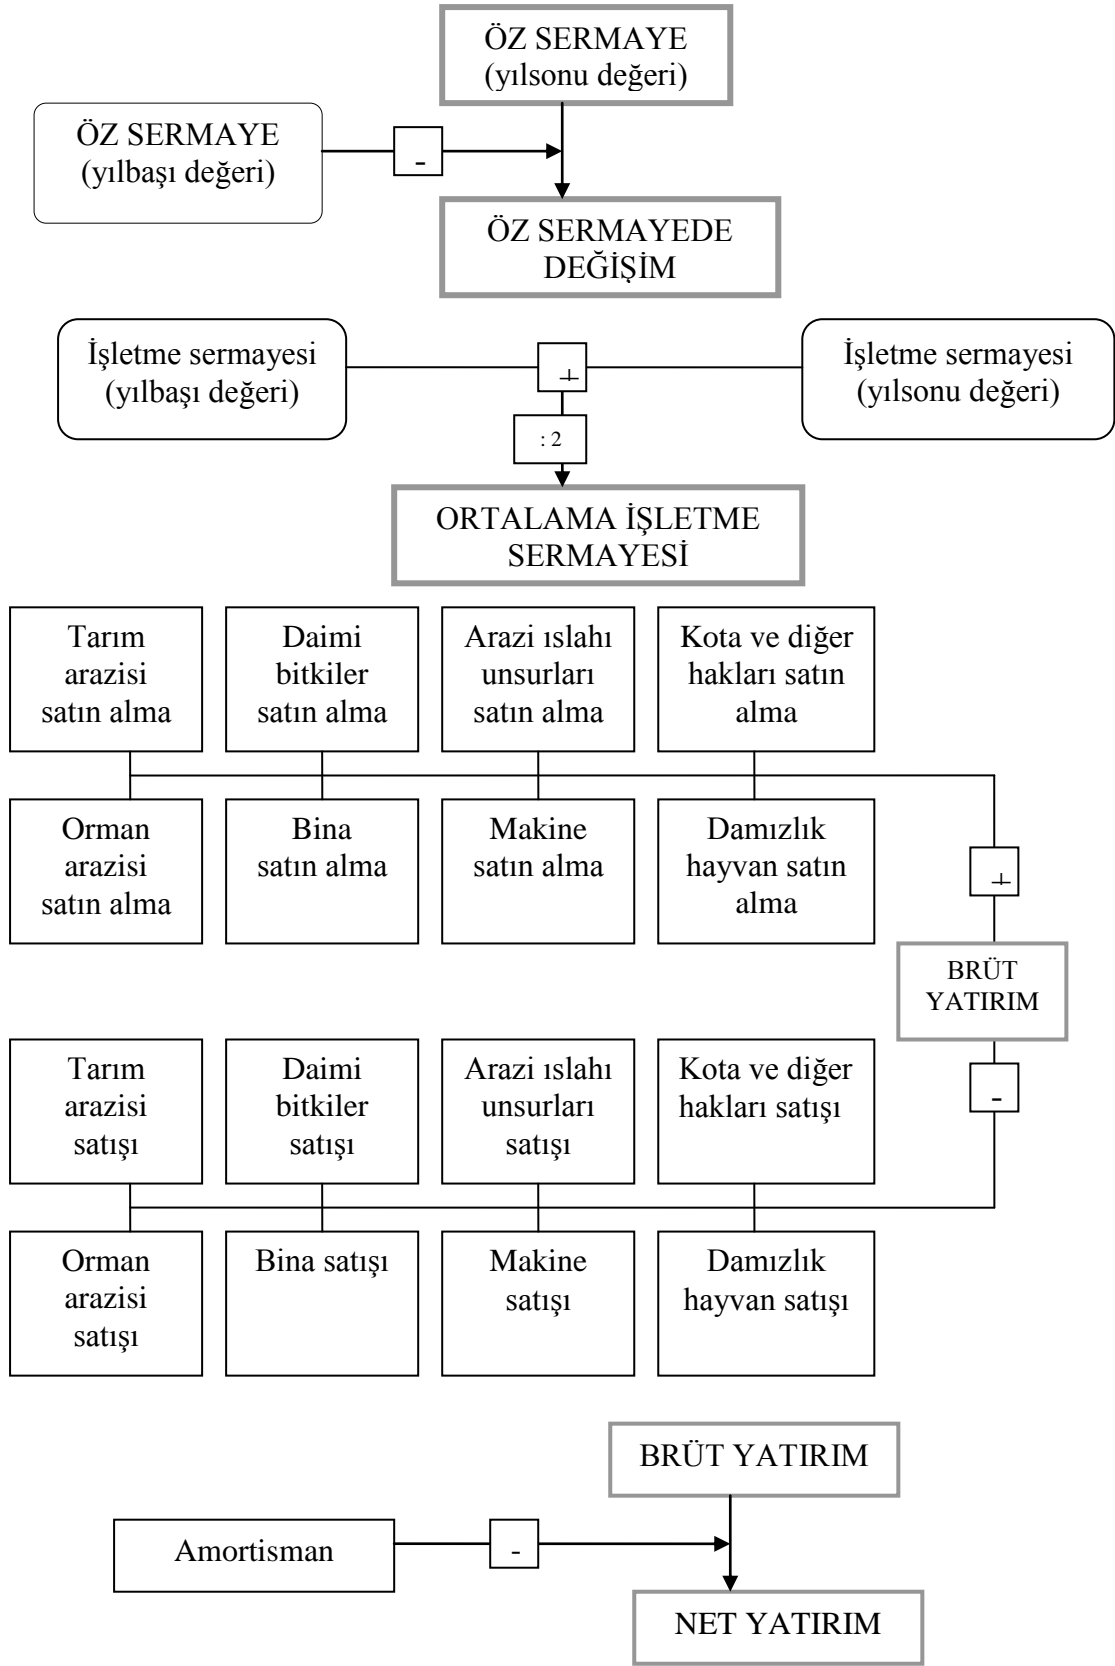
ÖZ SERMAYE (yılsonu değeri)

ÖZ SERMAYE (yılbaşı değeri)

-

ÖZ SERMAYEDE DEĞİŞİM

İşletme sermayesi (yılbaşı değeri)

+

İşletme sermayesi (yılsonu değeri)

: 2

ORTALAMA İŞLETME SERMAYESİ

Tarım arazisi satın alma

Daimi bitkiler satın alma

Arazi ıslahı unsurları satın alma

Kota ve diğer hakları satın alma

Orman arazisi satın alma

Bina satın alma

Makine satın alma

Damızlık hayvan satın alma

+

BRÜT YATIRIM

-

Tarım arazisi satışı

Daimi bitkiler satışı

Arazi ıslahı unsurları satışı

Kota ve diğer hakları satışı

Orman arazisi satışı

Bina satışı

Makine satışı

Damızlık hayvan satışı

BRÜT YATIRIM

Amortisman

-

NET YATIRIM